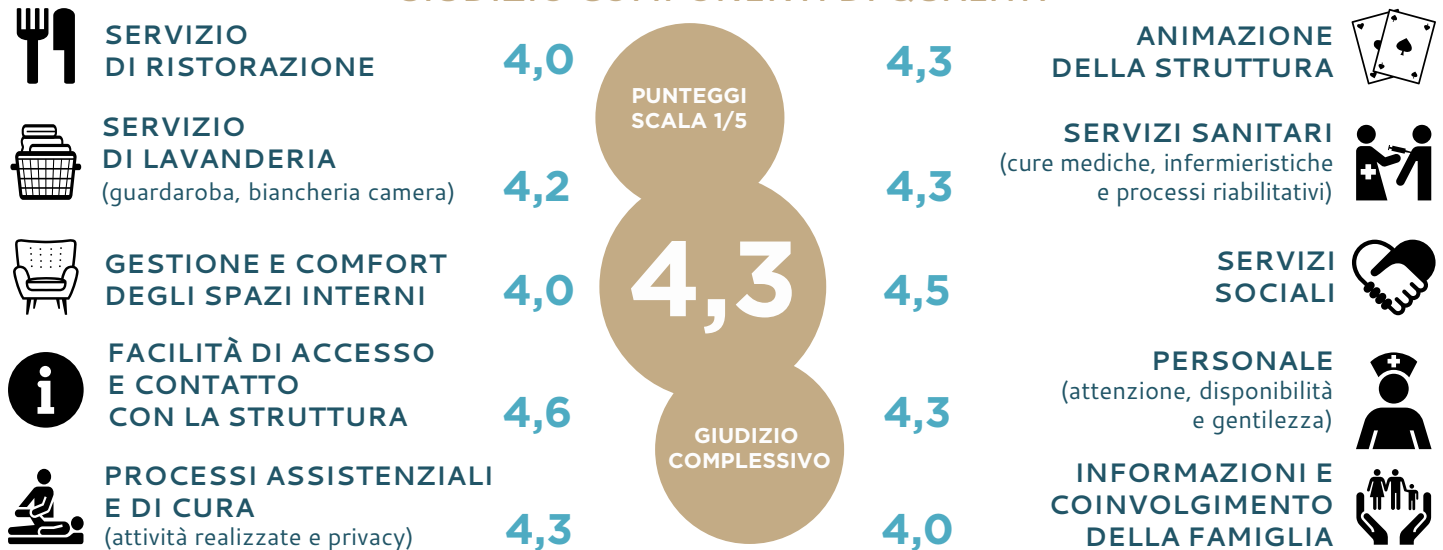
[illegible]

SERVIZIO DI RISTORAZIONE 4,0

SERVIZIO DI LAVANDERIA (guardaroba, biancheria camera) 4,2

GESTIONE E COMFORT DEGLI SPAZI INTERNI 4,0

FACILITÀ DI ACCESSO E CONTATTO CON LA STRUTTURA 4,6

PROCESSI ASSISTENZIALI E DI CURA (attività realizzate e privacy) 4,3

PUNTEGGI SCALA 1/5

4,3

GIUDIZIO COMPLESSIVO

4,3 ANIMAZIONE DELLA STRUTTURA

4,3 SERVIZI SANITARI (cure mediche, infermieristiche e processi riabilitativi)

4,5 SERVIZI SOCIALI

4,3 PERSONALE (attenzione, disponibilità e gentilezza)

4,0 INFORMAZIONI E COINVOLGIMENTO DELLA FAMIGLIA